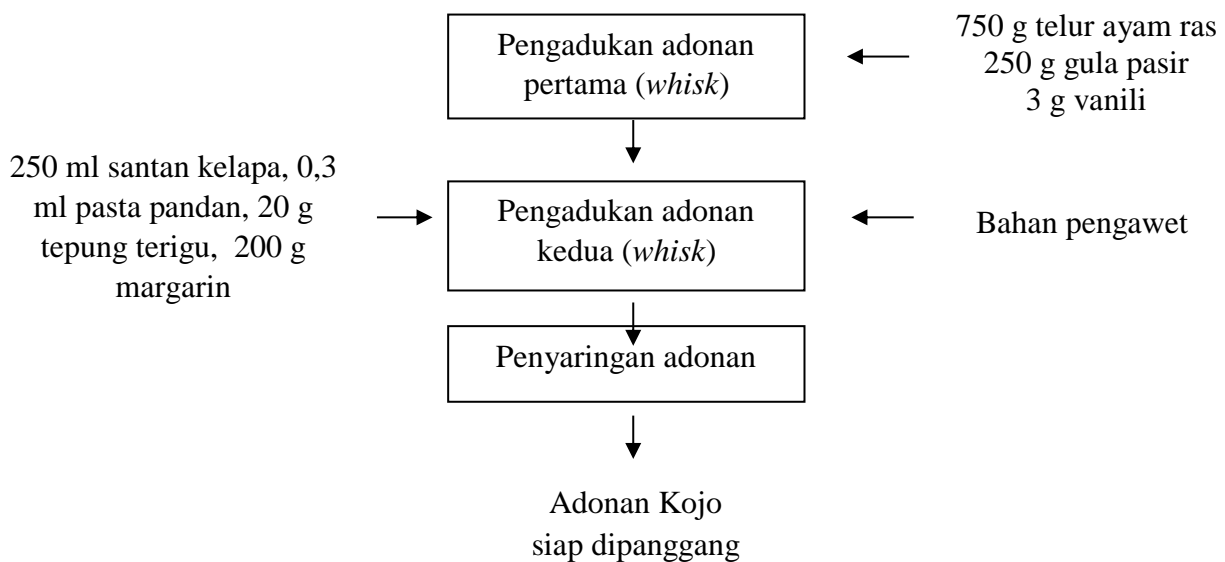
Pengadukan adonan pertama (*whisk*)

750 g telur ayam ras
250 g gula pasir
3 g vanili

250 ml santan kelapa, 0,3 ml pasta pandan, 20 g tepung terigu, 200 g margarin

Pengadukan adonan kedua (*whisk*)

Bahan pengawet

Penyaringan adonan

Adonan Kojo siap dipanggang